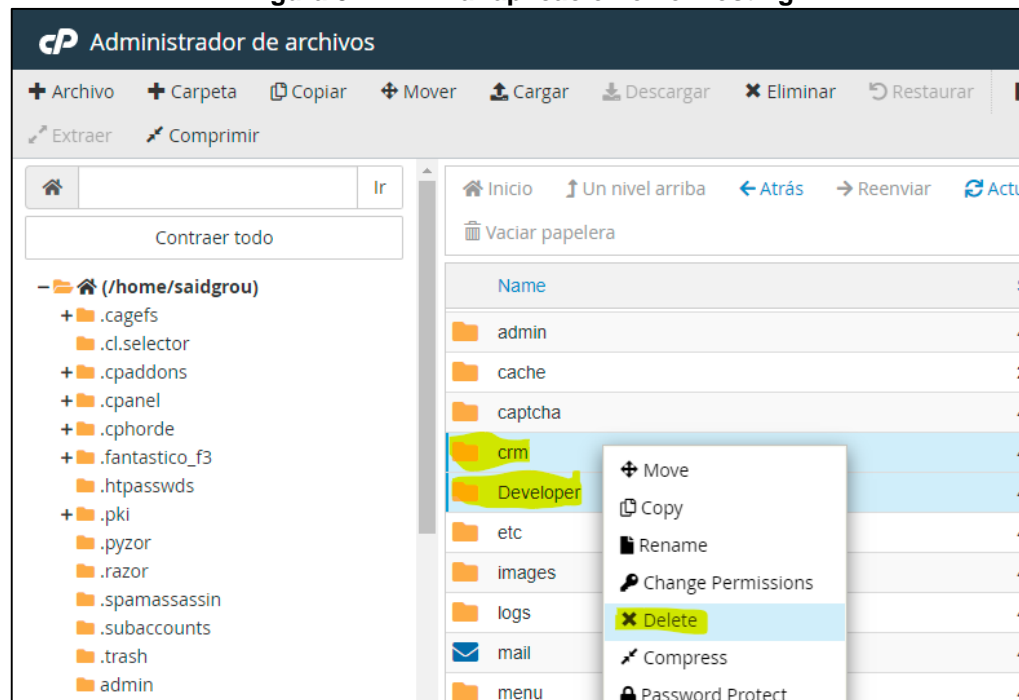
Administrador de archivos

Archivo
Carpeta
Copiar
Mover
Cargar
Descargar
Eliminar
Restaurar
Extraer
Comprimir

Ir
Contraer todo

(/home/saidgrou)
.cagefs
.cl.selector
.cpaddons
.cpanel
.cphorde
.fantastico_f3
.htpasswds
.pki
.pyzor
.razor
.spamassassin
.subaccounts
.trash
admin

Inicio
Un nivel arriba
Atrás
Reenviar
Actu
Vaciar papelera

Name
admin
cache
captcha
crm
Developer
etc
images
logs
mail
menu

Move
Copy
Rename
Change Permissions
Delete
Compress
Password Protect